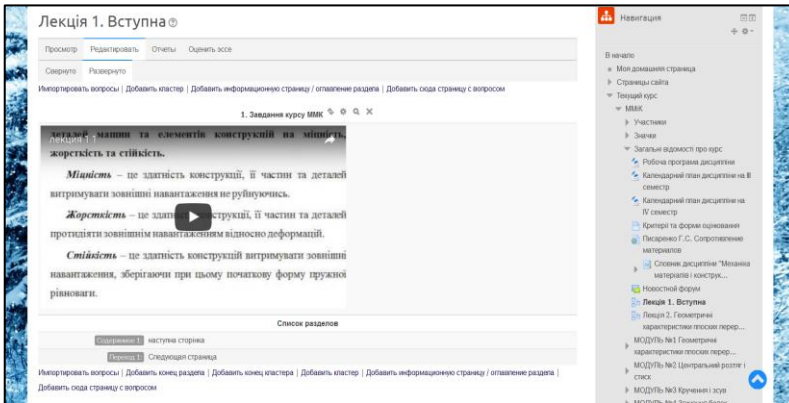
Лекція 1. Вступна

Просмотр | Редактировать | Отчеты | Оценить эссе

Свернуто | Развернуто

Импортировать вопросы | Добавить кластер | Добавить информационную страницу / оглавление раздела | Добавить сюда страницу с вопросом

1. Завдання курсу ММК

лекция 1 1

деталей машин та елементів конструкцій на міцність, жорсткість та стійкість.

Міцність – це здатність конструкції, її частин та деталей витримувати зовнішні навантаження не руйнуючись.

Жорсткість – це здатність конструкції, її частин та деталей протидіяти зовнішнім навантаженням відносно деформацій.

Стійкість – це здатність конструкції витримувати зовнішні навантаження, зберігаючи при цьому початкову форму пружної рівноваги.

Список разделов

Содержимое 1: наступна сторінка

Переход 1: Следующая страница

Импортировать вопросы | Добавить конец раздела | Добавить конец кластера | Добавить кластер | Добавить информационную страницу / оглавление раздела | Добавить сюда страницу с вопросом

Навигация

В начало
Моя домашняя страница
Страницы сайта
Текущий курс
ММК
Участники
Значки
Загальні відомості про курс
Робоча програма дисципліни
Календарний план дисципліни на ІІІ семестр
Календарний план дисципліни на IV семестр
Критерії та форми оцінювання
Писаренко Г.С. Сопротивление материалов
Словник дисципліни "Механіка матеріалів і конструк...
Новостной форум
Лекція 1. Вступна
Лекція 2. Геометричні характеристики плоских перер...
МОДУЛЬ №1 Геометричні характеристики плоских перер...
МОДУЛЬ №2 Центральний розтяг і стиск
МОДУЛЬ №3 Кручення і зсув
МОДУЛЬ №4 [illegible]